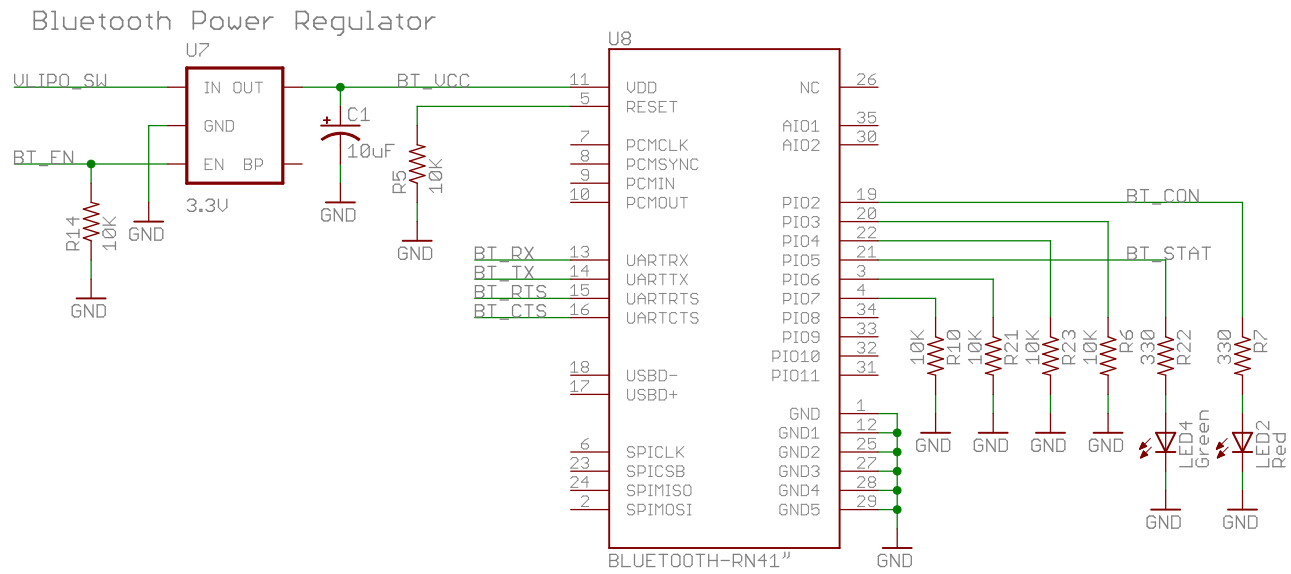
Bluetooth Power Regulator

U7
VLIPO_SW
IN OUT
GND
BT_EN
EN BP
3.3V
GND
R14 10K
GND

BT_VCC
C1
10uF
GND
R5 10K
GND

U8
11 VDD
5 RESET
7 PCMCLK
8 PCMSYNC
9 PCMIN
10 PCMOUT
BT_RX 13 UARTRX
BT_TX 14 UARTTX
BT_RTS 15 UARTRTS
BT_CTS 16 UARTCTS
18 USBD-
17 USBD+
6 SPICLK
23 SPICSB
24 SPIMISO
2 SPIMOSI
BLUETOOTH-RN41"

NC 26
AIO1 35
AIO2 30
PIO2 19
PIO3 20
PIO4 22
PIO5 21
PIO6 3
PIO7 4
PIO8 34
PIO9 33
PIO10 32
PIO11 31
GND 1
GND1 12
GND2 25
GND3 27
GND4 28
GND5 29
GND

BT_CON
BT_STAT
10K R10
10K R21
10K R23
10K R6
330 R22
330 R7
GND
GND
GND
GND
LED4 Green
LED2 Red
GND
GND